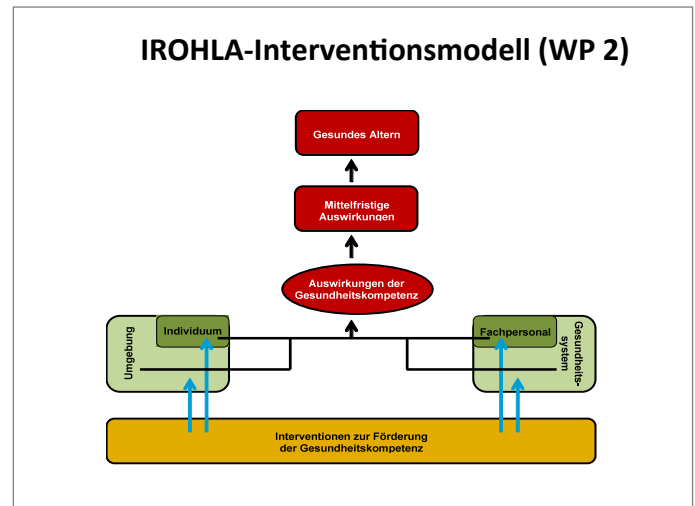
IROHLA-Interventionsmodell (WP 2)

Gesundes Altern

Mittelfristige Auswirkungen

Auswirkungen der Gesundheitskompetenz

Umgebung

Individuum

Fachpersonal

Gesundheitssystem

Interventionen zur Förderung der Gesundheitskompetenz